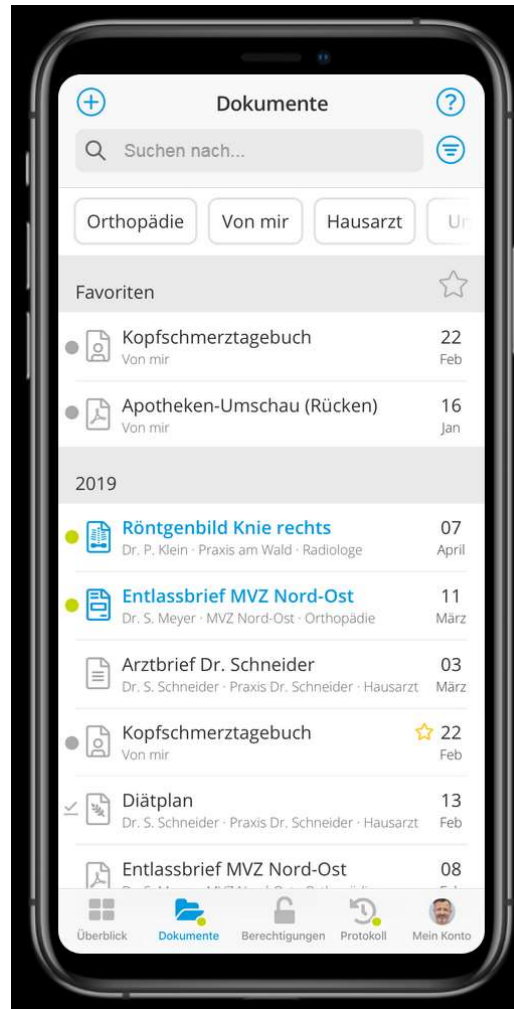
Dokumente

Suchen nach...

Orthopädie Von mir Hausarzt Ur

Favoriten

Kopfschmerztagebuch
Von mir
22 Feb

Apotheken-Umschau (Rücken)
Von mir
16 Jan

2019

Röntgenbild Knie rechts
Dr. P. Klein · Praxis am Wald · Radiologe
07 April

Entlassbrief MVZ Nord-Ost
Dr. S. Meyer · MVZ Nord-Ost · Orthopädie
11 März

Arztbrief Dr. Schneider
Dr. S. Schneider · Praxis Dr. Schneider · Hausarzt
03 März

Kopfschmerztagebuch
Von mir
22 Feb

Diätplan
Dr. S. Schneider · Praxis Dr. Schneider · Hausarzt
13 Feb

Entlassbrief MVZ Nord-Ost
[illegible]
08

Überblick Dokumente Berechtigungen Protokoll Mein Konto